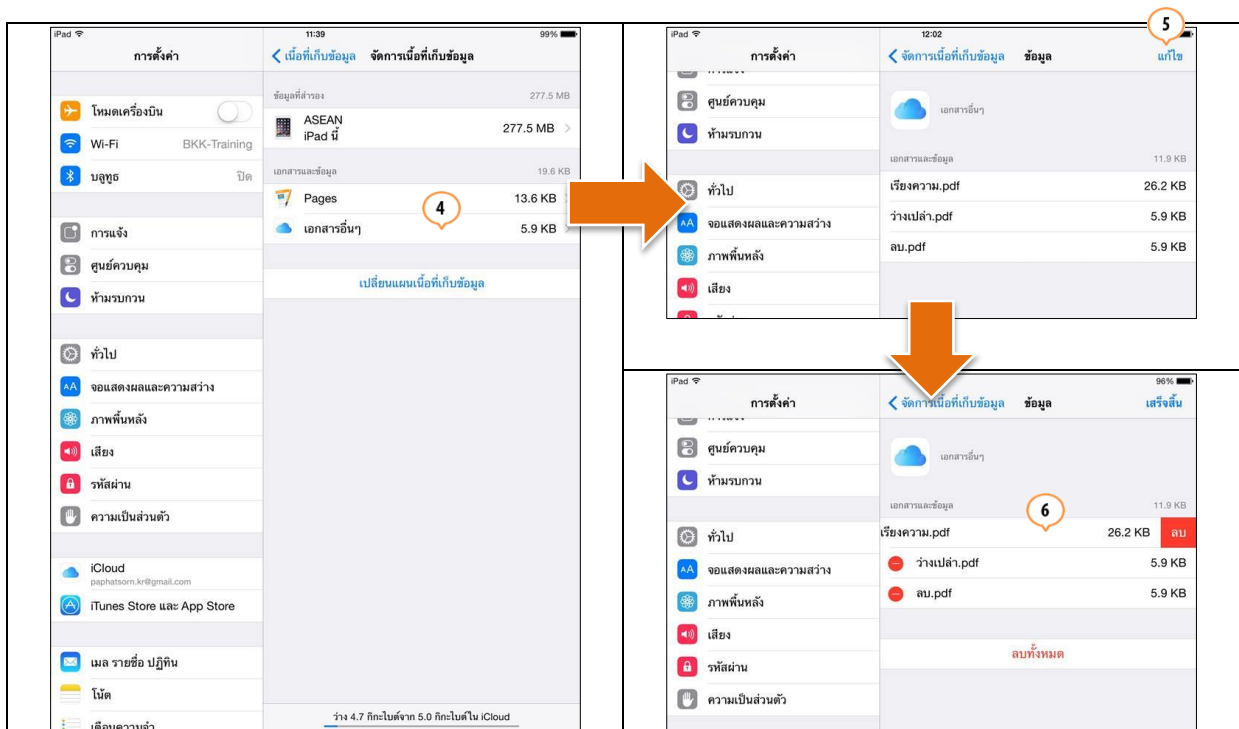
iPad
11:39
99%
การตั้งค่า
< เนื้อที่เก็บข้อมูล จัดการเนื้อที่เก็บข้อมูล

โหมดเครื่องบิน
Wi-Fi BKK-Training
บลูทูธ ปิด

การแจ้ง
ศูนย์ควบคุม
ห้ามรบกวน

ทั่วไป
จอแสดงผลและความสว่าง
ภาพพื้นหลัง
เสียง
รหัสผ่าน
ความเป็นส่วนตัว

iCloud
paphatsorn.kr@gmail.com
iTunes Store และ App Store

เมล รายชื่อ ปฏิทิน
โน้ต
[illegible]

ข้อมูลที่สำรอง 277.5 MB
ASEAN iPad นี้ 277.5 MB
เอกสารและข้อมูล 19.6 KB
Pages 13.6 KB
เอกสารอื่นๆ 5.9 KB
4
เปลี่ยนแผนเนื้อที่เก็บข้อมูล
ว่าง 4.7 กิกะไบต์จาก 5.0 กิกะไบต์ใน iCloud

iPad
12:02
5
การตั้งค่า
< จัดการเนื้อที่เก็บข้อมูล ข้อมูล แก้ไข
ศูนย์ควบคุม
ห้ามรบกวน
ทั่วไป
จอแสดงผลและความสว่าง
ภาพพื้นหลัง
เสียง
เอกสารอื่นๆ
เอกสารและข้อมูล 11.9 KB
เรียงความ.pdf 26.2 KB
ว่างเปล่า.pdf 5.9 KB
ลบ.pdf 5.9 KB

iPad
96%
การตั้งค่า
< จัดการเนื้อที่เก็บข้อมูล ข้อมูล เสร็จสิ้น
ศูนย์ควบคุม
ห้ามรบกวน
ทั่วไป
จอแสดงผลและความสว่าง
ภาพพื้นหลัง
เสียง
รหัสผ่าน
ความเป็นส่วนตัว
เอกสารอื่นๆ
เอกสารและข้อมูล 11.9 KB
6
เรียงความ.pdf 26.2 KB ลบ
ว่างเปล่า.pdf 5.9 KB
ลบ.pdf 5.9 KB
ลบทั้งหมด